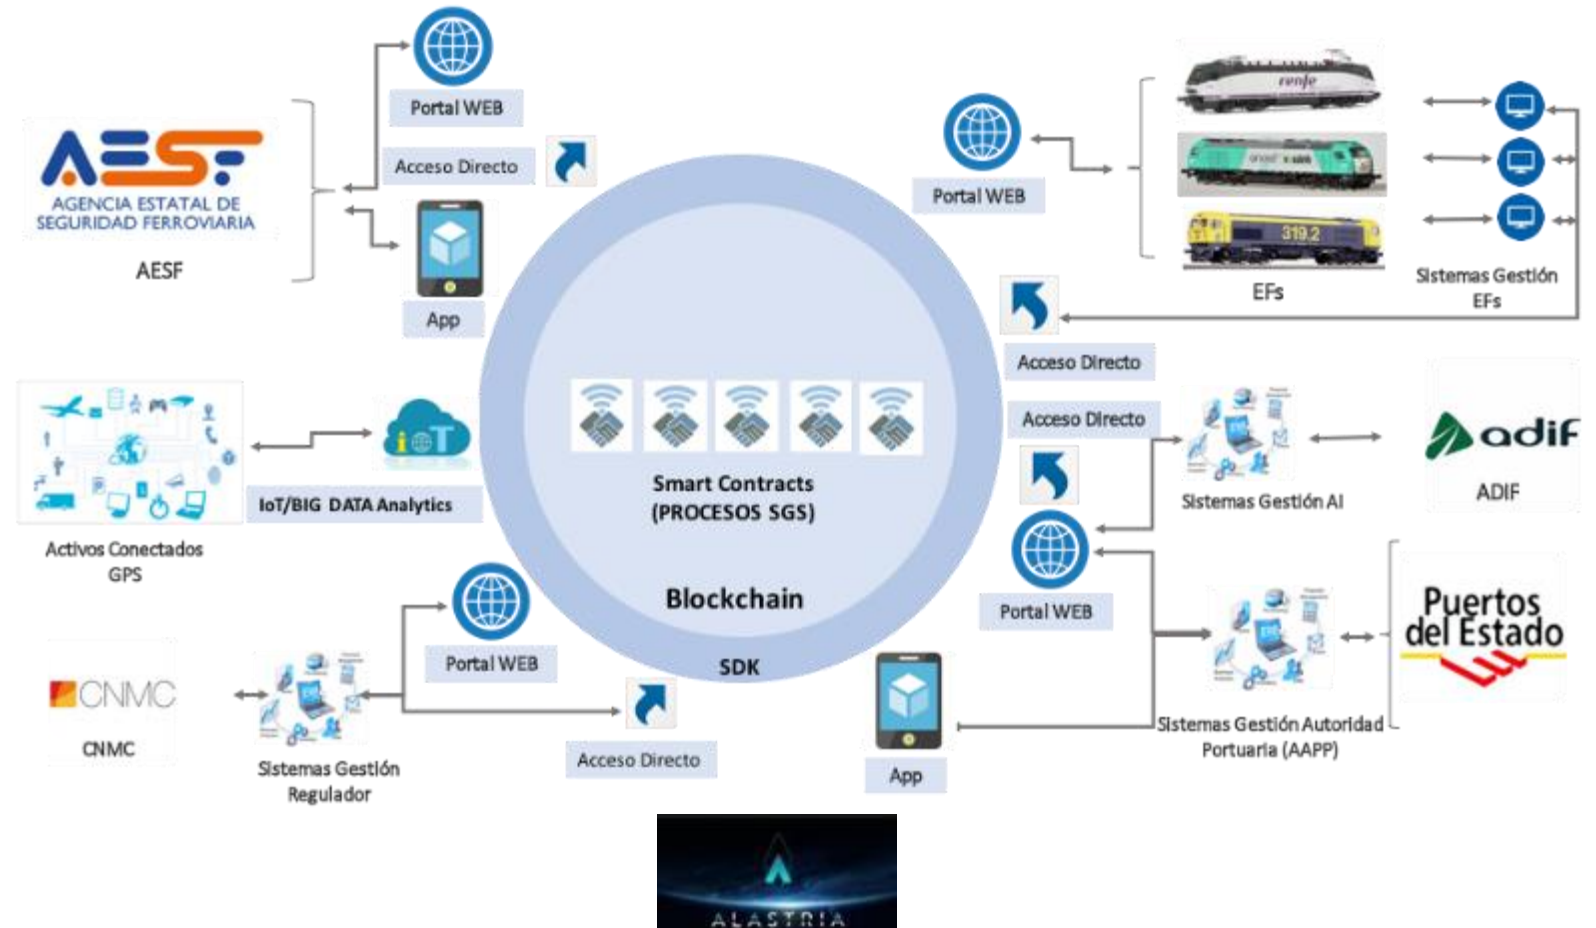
Portal WEB

Acceso Directo

AESF
AGENCIA ESTATAL DE SEGURIDAD FERROVIARIA

AESF

App

Portal WEB

renfe

319.2

EFs

Sistemas Gestión EFs

Acceso Directo

Acceso Directo

Sistemas Gestión AI

adif

ADIF

IoT

IoT/BIG DATA Analytics

Activos Conectados GPS

Smart Contracts (PROCESOS SGS)

Blockchain

SDK

Portal WEB

Portal WEB

Puertos del Estado

CNMC

CNMC

Sistemas Gestión Regulador

Acceso Directo

App

Sistemas Gestión Autoridad Portuaria (AAPP)

ALASTRIA